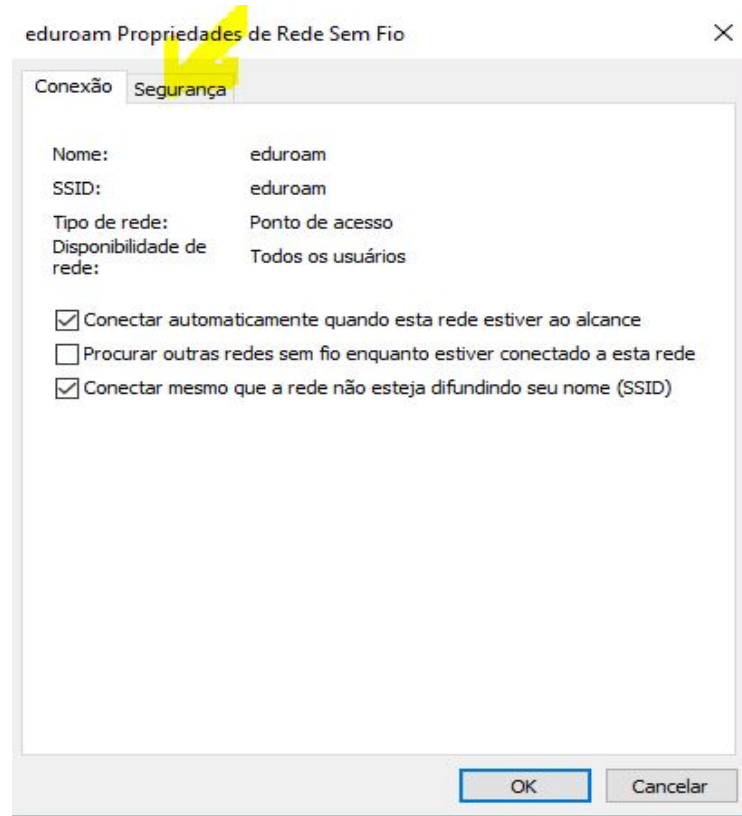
eduroam Propriedades de Rede Sem Fio

×

Conexão | Segurança

| | |
|---|---|
| Nome: | eduroam |
| SSID: | eduroam |
| Tipo de rede: | Ponto de acesso |
| Disponibilidade de rede: | Todos os usuários |

☑ Conectar automaticamente quando esta rede estiver ao alcance
☐ Procurar outras redes sem fio enquanto estiver conectado a esta rede
☑ Conectar mesmo que a rede não esteja difundindo seu nome (SSID)

OK Cancelar